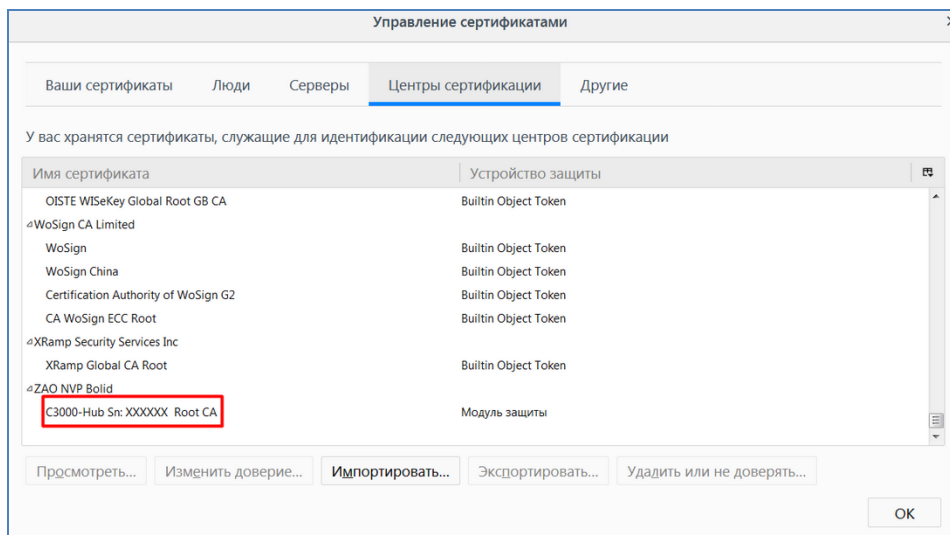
Управление сертификатами

×

Ваши сертификаты Люди Серверы Центры сертификации Другие

У вас хранятся сертификаты, служащие для идентификации следующих центров сертификации

| Имя сертификата | Устройство защиты |
|---|---|
| OISTE WISeKey Global Root GB CA | Builtin Object Token |
| ⊿WoSign CA Limited | |
| WoSign | Builtin Object Token |
| WoSign China | Builtin Object Token |
| Certification Authority of WoSign G2 | Builtin Object Token |
| CA WoSign ECC Root | Builtin Object Token |
| ⊿XRamp Security Services Inc | |
| XRamp Global CA Root | Builtin Object Token |
| ⊿ZAO NVP Bolid | |
| C3000-Hub Sn: XXXXXX Root CA | Модуль защиты |

Просмотреть... Изменить доверие... Импортировать... Экспортировать... Удалить или не доверять...

OK